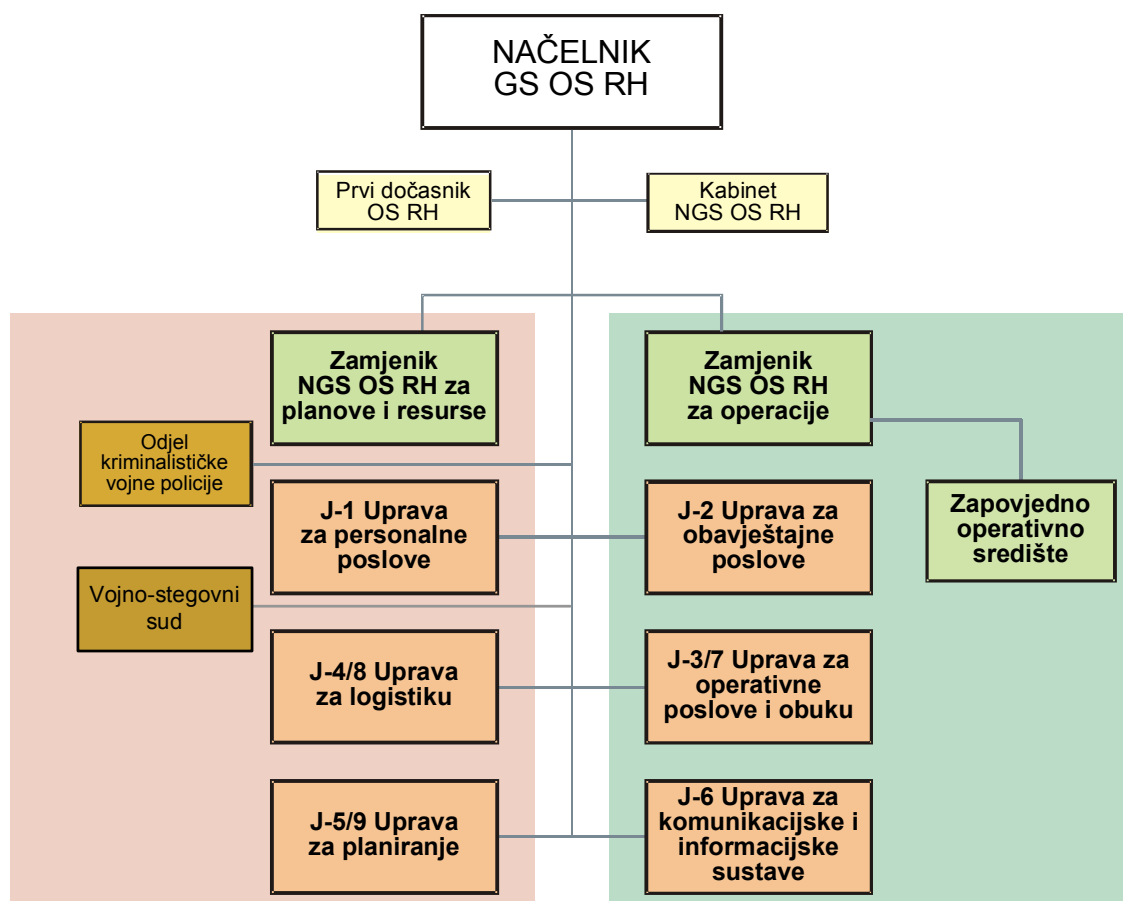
NAČELNIK GS OS RH

Prvi dočasnik OS RH

Kabinet NGS OS RH

Zamjenik NGS OS RH za planove i resurse

Zamjenik NGS OS RH za operacije

Odjel kriminalističke vojne policije

J-1 Uprava za personalne poslove

J-2 Uprava za obavještajne poslove

Zapovjedno operativno središte

Vojno-stegovni sud

J-4/8 Uprava za logistiku

J-3/7 Uprava za operativne poslove i obuku

J-5/9 Uprava za planiranje

J-6 Uprava za komunikacijske i informacijske sustave